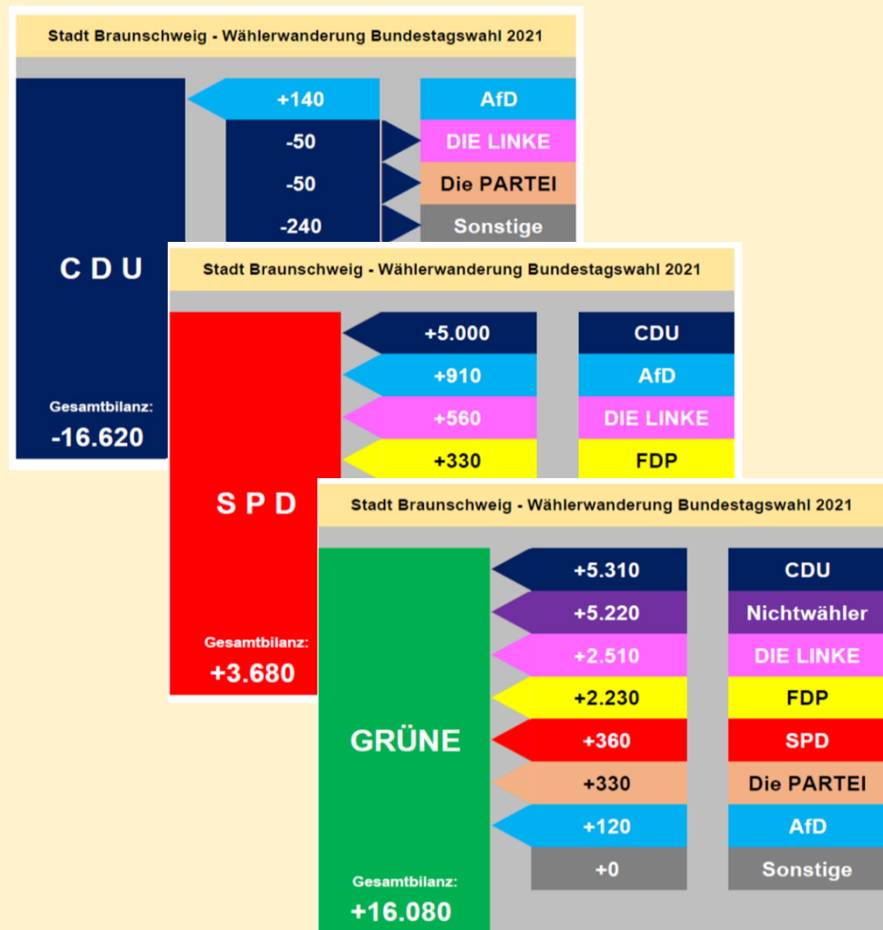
Stadt Braunschweig - Wählerwanderung Bundestagswahl 2021

CDU

| | |
|---|---|
| +140 | AfD |
| -50 | DIE LINKE |
| -50 | Die PARTEI |
| -240 | Sonstige |

Gesamtbilanz:
-16.620

Stadt Braunschweig - Wählerwanderung Bundestagswahl 2021

SPD

| | |
|---|---|
| +5.000 | CDU |
| +910 | AfD |
| +560 | DIE LINKE |
| +330 | FDP |

Gesamtbilanz:
+3.680

Stadt Braunschweig - Wählerwanderung Bundestagswahl 2021

GRÜNE

| | |
|---|---|
| +5.310 | CDU |
| +5.220 | Nichtwähler |
| +2.510 | DIE LINKE |
| +2.230 | FDP |
| +360 | SPD |
| +330 | Die PARTEI |
| +120 | AfD |
| +0 | Sonstige |

Gesamtbilanz:
+16.080